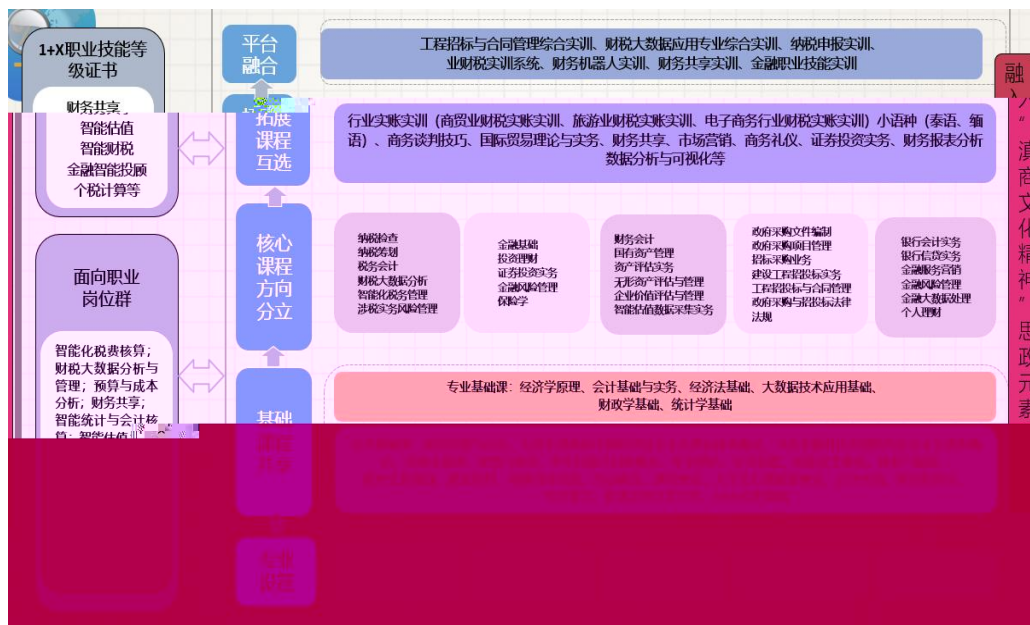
1+X职业技能等级证书

财务共享
智能估值
智能财税
金融智能投顾
个税计算等

面向职业岗位群

智能化税费核算；财税大数据分析与管理；预算与成本分析；财务共享；智能统计与会计核算；智能估值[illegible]

平台融合

工程招标与合同管理综合实训、财税大数据应用专业综合实训、纳税申报实训、业财税实训系统、财务机器人实训、财务共享实训、金融职业技能实训

拓展课程互选

行业实账实训（商贸业财税实账实训、旅游业财税实账实训、电子商务行业财税实账实训）小语种（泰语、缅语）、商务谈判技巧、国际贸易理论与实务、财务共享、市场营销、商务礼仪、证券投资实务、财务报表分析数据分析与可视化等

核心课程方向分立

纳税检查
纳税筹划
税务会计
财税大数据分析
智能化税务管理
涉税实务风险管理

金融基础
投资理财
证券投资实务
金融风险管理
保险学

财务会计
国有资产管理
资产评估实务
无形资产评估与管理
企业价值评估与管理
智能估值数据采集实务

政府采购文件编制
政府采购项目管理
招标采购业务
建设工程招投标实务
工程招投标与合同管理
政府采购与招投标法律法规

银行会计实务
银行信贷实务
金融服务营销
金融风险管理
金融大数据处理
个人理财

基础

专业基础课：经济学原理、会计基础与实务、经济法基础、大数据技术应用基础、财政学基础、统计学基础

融入“滇商文化精神”思政元素